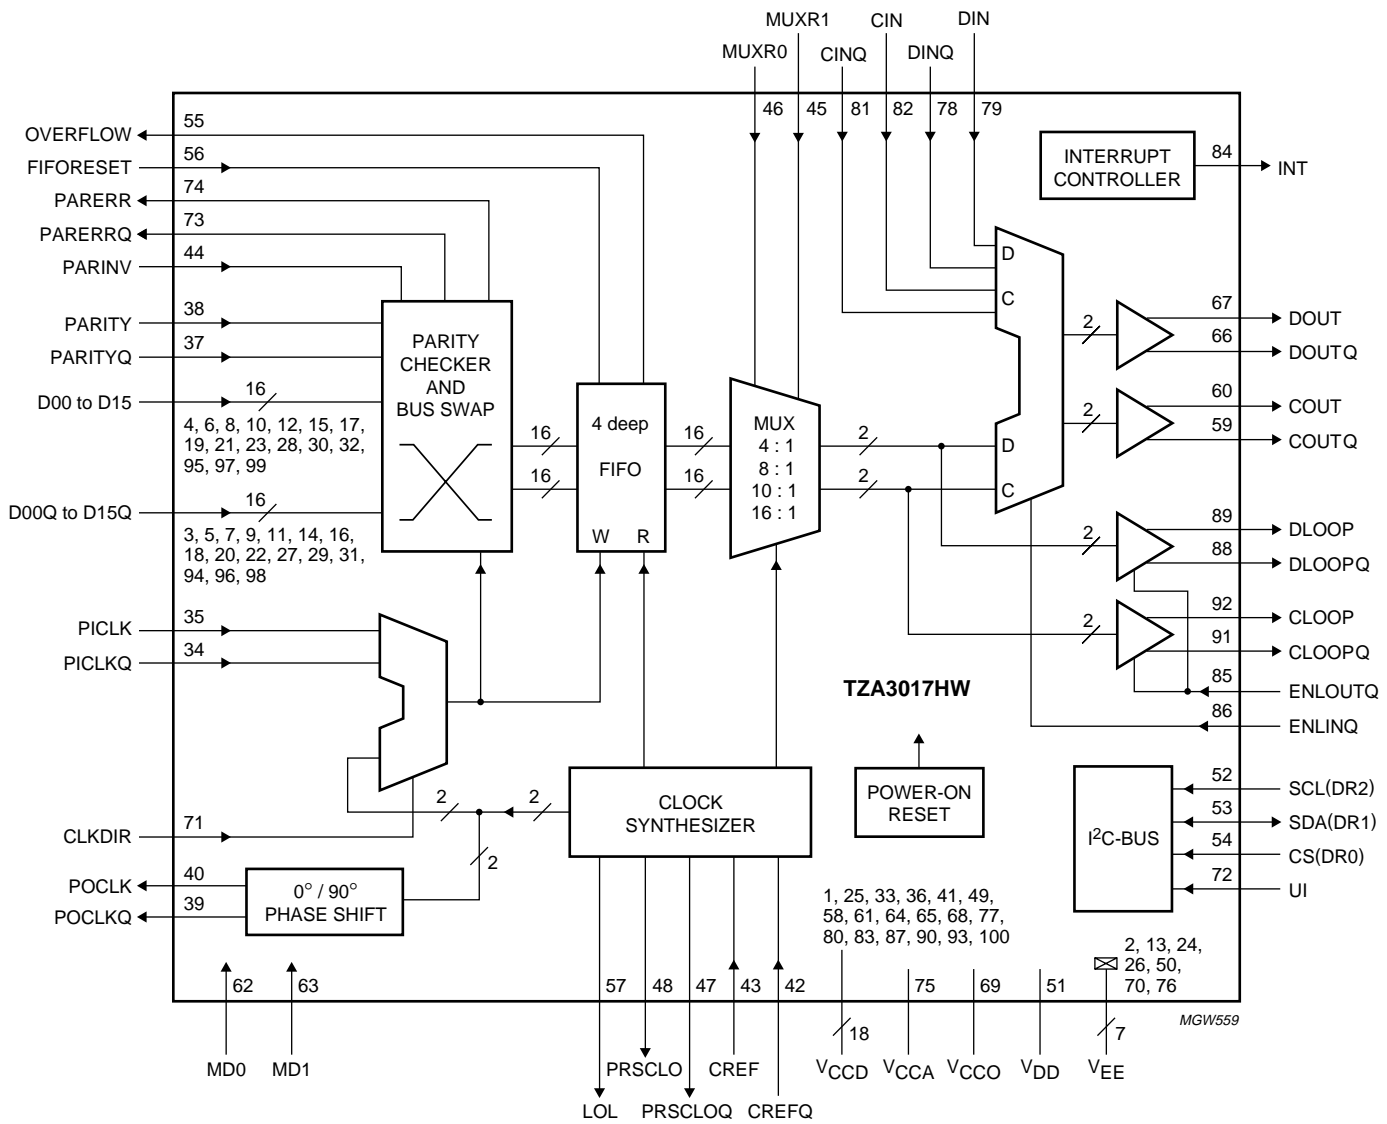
MUXR1 CIN DIN
MUXR0 CINQ DINQ
46 45 81 82 78 79

OVERFLOW 55
FIFORESET 56
PARERR 74
PARERRQ 73
PARINV 44
PARITY 38
PARITYQ 37
D00 to D15 16
4, 6, 8, 10, 12, 15, 17, 19, 21, 23, 28, 30, 32, 95, 97, 99
D00Q to D15Q 16
3, 5, 7, 9, 11, 14, 16, 18, 20, 22, 27, 29, 31, 94, 96, 98

PARITY CHECKER AND BUS SWAP

16
16

4 deep
FIFO
W R

16
16

MUX
4 : 1
8 : 1
10 : 1
16 : 1

2
2

INTERRUPT CONTROLLER 84 INT

D
C
D
C

2
67 DOUT
66 DOUTQ
2
60 COUT
59 COUTQ
2
89 DLOOP
88 DLOOPQ
2
92 CLOOP
91 CLOOPQ
85 ENLOUTQ
86 ENLINQ

PICLK 35
PICLKQ 34

TZA3017HW

POWER-ON RESET

2 2
CLKDIR 71
CLOCK SYNTHESIZER

$I^2C$-BUS
52 SCL(DR2)
53 SDA(DR1)
54 CS(DR0)
72 UI

2
POCLK 40
POCLKQ 39
0° / 90° PHASE SHIFT

1, 25, 33, 36, 41, 49, 58, 61, 64, 65, 68, 77, 80, 83, 87, 90, 93, 100
2, 13, 24, 26, 50, 70, 76

62 63 57 48 47 43 42 75 69 51
18 7

MD0 MD1 LOL PRSCLO PRSCLOQ CREF CREFQ $V_{CCD}$ $V_{CCA}$ $V_{CCO}$ $V_{DD}$ $V_{EE}$

MGW559